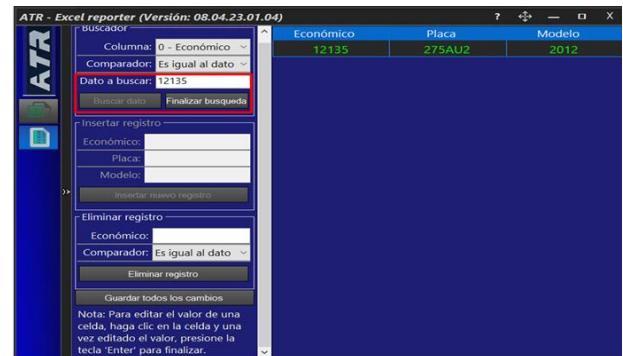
ATR - Excel reporter (Versión: 08.04.23.01.04)

? — □ X

ATR

Buscador

Columna: 0 - Económico

Comparador: Es igual al dato

Dato a buscar: 12135

Buscar dato

Finalizar busqueda

Insertar registro

Económico:

Placa:

Modelo:

Insertar nuevo registro

Eliminar registro

Económico:

Comparador: Es igual al dato

Eliminar registro

Guardar todos los cambios

Nota: Para editar el valor de una celda, haga clic en la celda y una vez editado el valor, presione la tecla 'Enter' para finalizar.

| Económico | Placa | Modelo |
|---|---|---|
| 12135 | 275AU2 | 2012 |